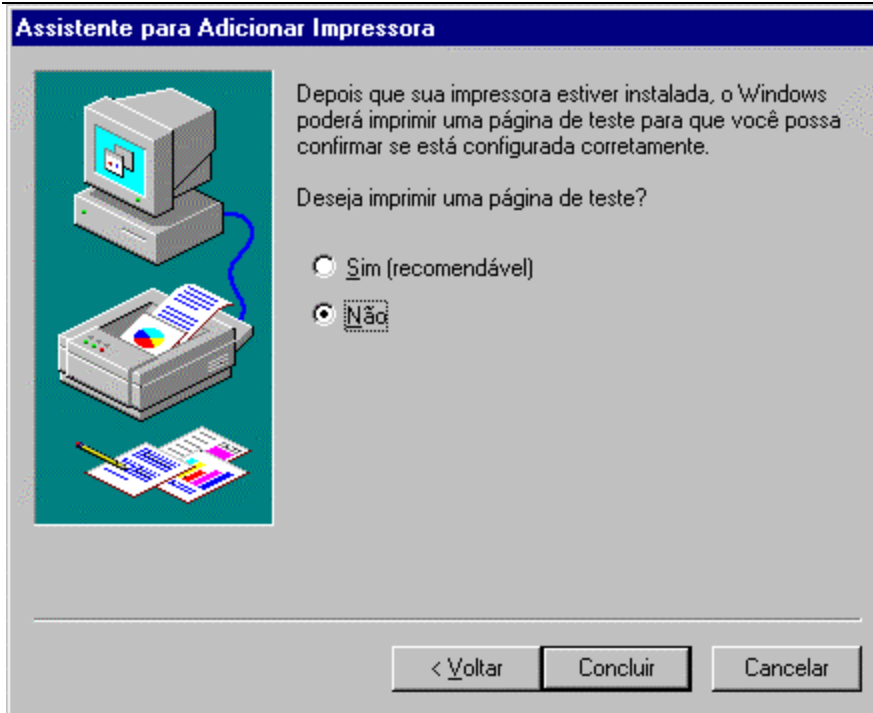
Assistente para Adicionar Impressora

Depois que sua impressora estiver instalada, o Windows poderá imprimir uma página de teste para que você possa confirmar se está configurada corretamente.

Deseja imprimir uma página de teste?

Sim (recomendável)

Não

< Voltar

Concluir

Cancelar